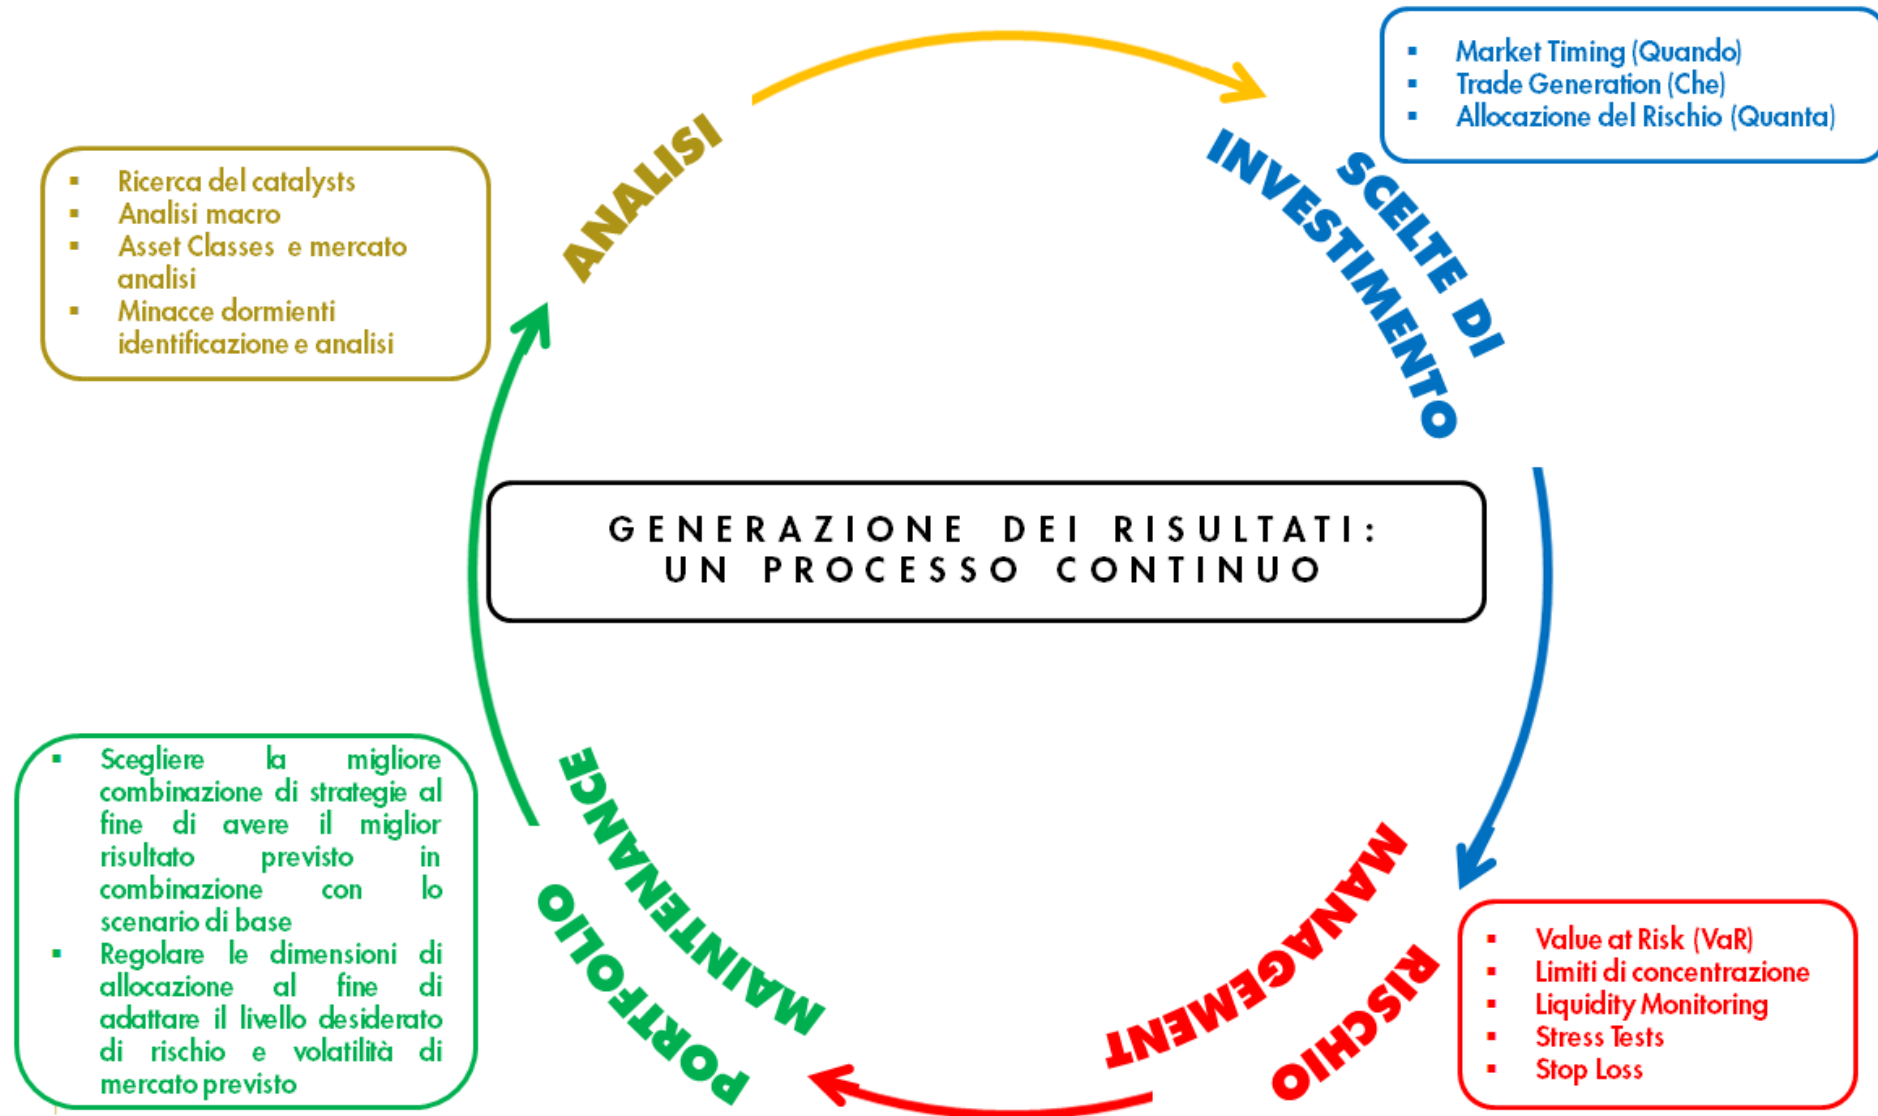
- Market Timing (Quando)
- Trade Generation (Che)
- Allocazione del Rischio (Quanta)

- Ricerca del catalysts
- Analisi macro
- Asset Classes e mercato analisi
- Minacce dormienti identificazione e analisi

ANALISI

SCELTE DI INVESTIMENTO

GENERAZIONE DEI RISULTATI: UN PROCESSO CONTINUO

- Scegliere la migliore combinazione di strategie al fine di avere il miglior risultato previsto in combinazione con lo scenario di base
- Regolare le dimensioni di allocazione al fine di adattare il livello desiderato di rischio e volatilità di mercato previsto

PORTFOLIO MAINTENANCE

RISCHIO MANAGEMENT

- Value at Risk (VaR)
- Limiti di concentrazione
- Liquidity Monitoring
- Stress Tests
- Stop Loss